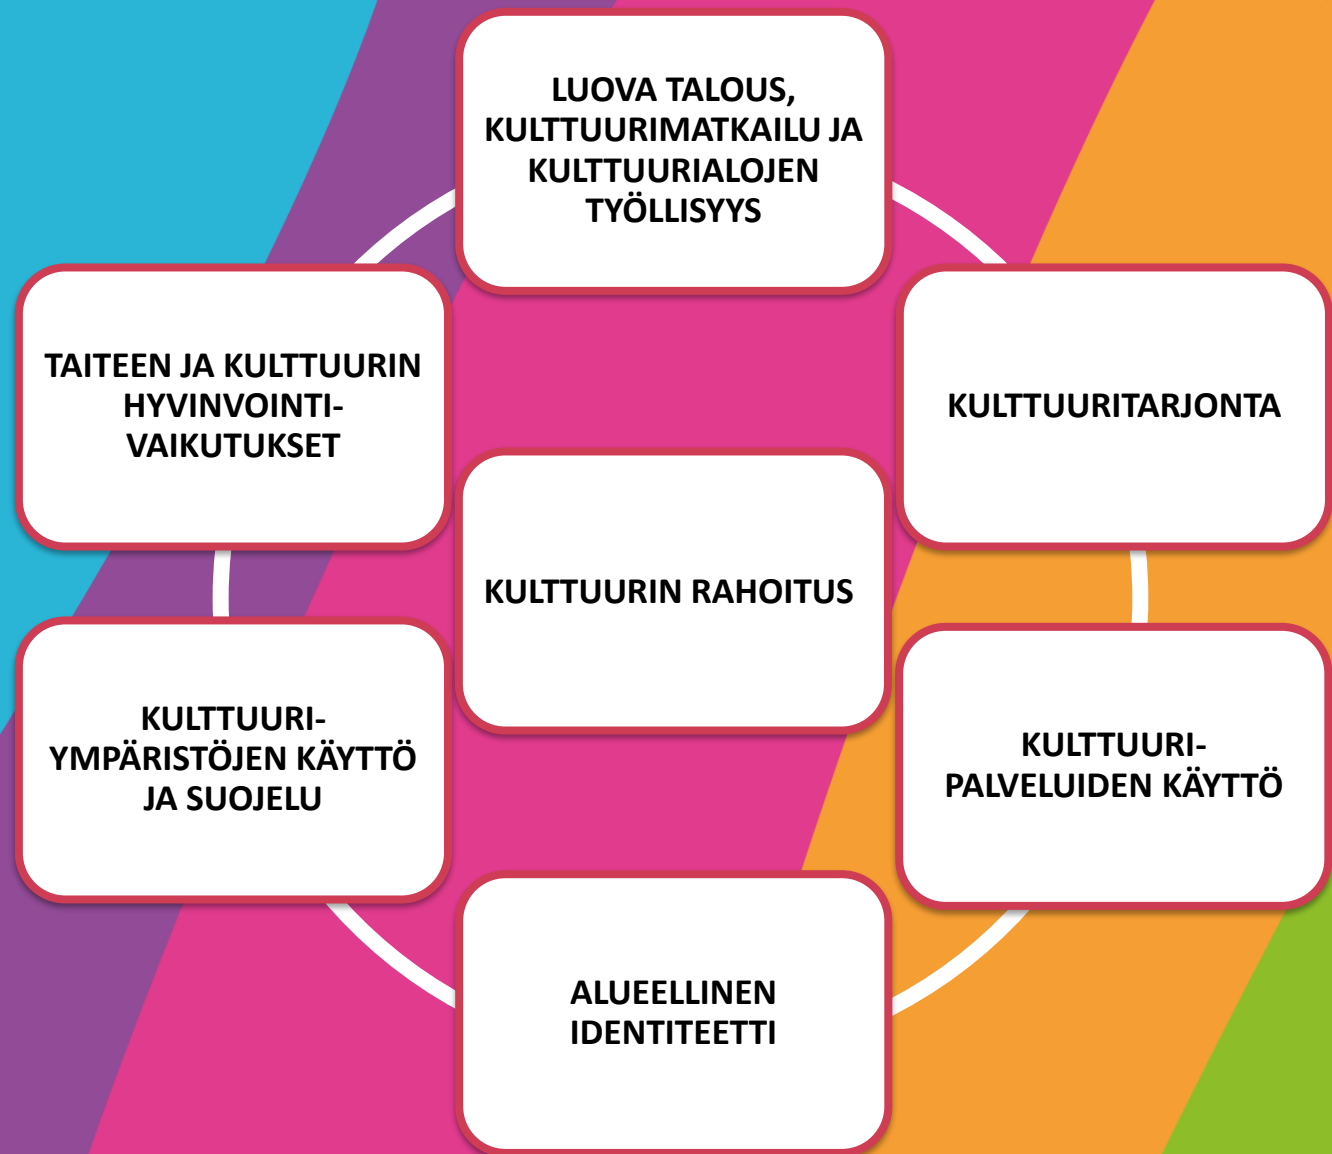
LUOVA TALOUS, KULTTUURIMATKAILU JA KULTTUURIALOJEN TYÖLLISYYS

TAITEEN JA KULTTUURIN HYVINVOINTIVAIKUTUKSET

KULTTUURITARJONTA

KULTTUURIN RAHOITUS

KULTTUURIYMPÄRISTÖJEN KÄYTTÖ JA SUOJELU

KULTTUURIPALVELUIDEN KÄYTTÖ

ALUEELLINEN IDENTITEETTI